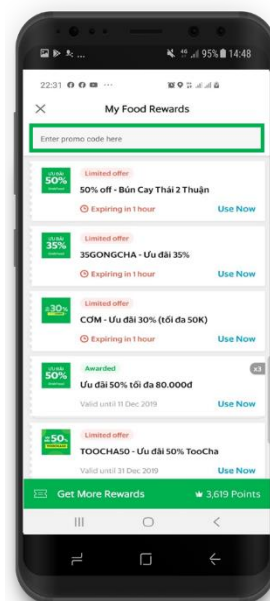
95% 14:48

22:31

My Food Rewards

Enter promo code here

ƯU ĐÃI 50%

Limited offer

50% off - Bún Cay Thái 2 Thuận

Expiring in 1 hour

Use Now

ƯU ĐÃI 35%

Limited offer

35GONGCHA - Ưu đãi 35%

Expiring in 1 hour

Use Now

30%

Limited offer

CƠM - Ưu đãi 30% (tối đa 50K)

Expiring in 1 hour

Use Now

ƯU ĐÃI 50%

Awarded

x3

Ưu đãi 50% tối đa 80.000đ

Valid until 11 Dec 2019

Use Now

50%

Limited offer

TOOCHA50 - Ưu đãi 50% TooCha

Valid until 31 Dec 2019

Use Now

Get More Rewards

3,619 Points